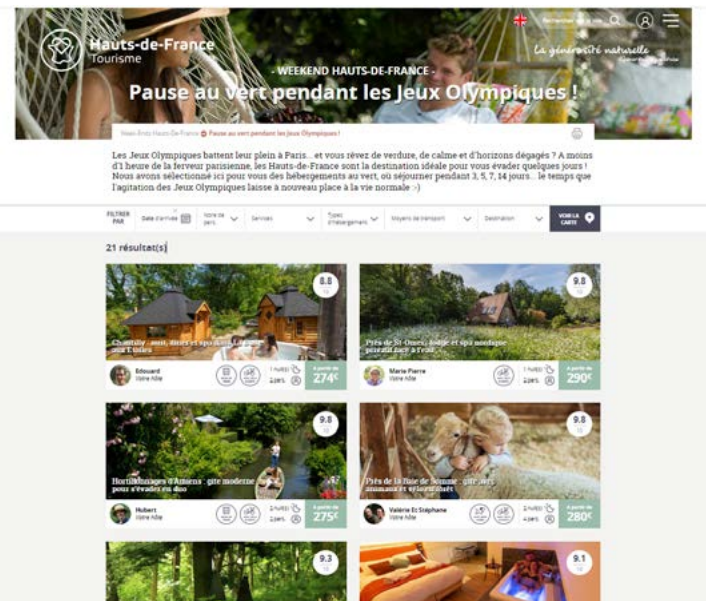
Hauts-de-France Tourisme

La générosité naturelle

- WEEKEND HAUTS-DE-FRANCE -

Pause au vert pendant les Jeux Olympiques !

Week-Ends Hauts-De-France Pause au vert pendant les Jeux Olympiques !

Les Jeux Olympiques battent leur plein à Paris... et vous rêvez de verdure, de calme et d'horizons dégagés ? A moins d'1 heure de la ferveur parisienne, les Hauts-de-France sont la destination idéale pour vous évader quelques jours ! Nous avons sélectionné ici pour vous des hébergements au vert, où séjourner pendant 3, 5, 7, 14 jours... le temps que l'agitation des Jeux Olympiques laisse à nouveau place à la vie normale :-)

FILTRER PAR | Date d'arrivée | Nombre de pers. | Services | Types d'hébergement | Moyens de transport | Destination | VOIR LA CARTE

21 résultat(s)

8.8
Chantilly : nuit, dîner et spa dans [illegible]
Edouard
Votre hôte
A partir de 274€

9.8
Près de St-Omer, lodge et spa nordique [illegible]
Marie Pierre
Votre hôte
A partir de 290€

9.8
Hortillonnages d'Amiens : gîte moderne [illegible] pour s'évader en duo
Hubert
Votre hôte
A partir de 275€

9.8
Près de la Baie de Somme : gîte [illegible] animaux et sylvothérapie
Valérie Et Stéphane
Votre hôte
A partir de 280€

9.3

9.1